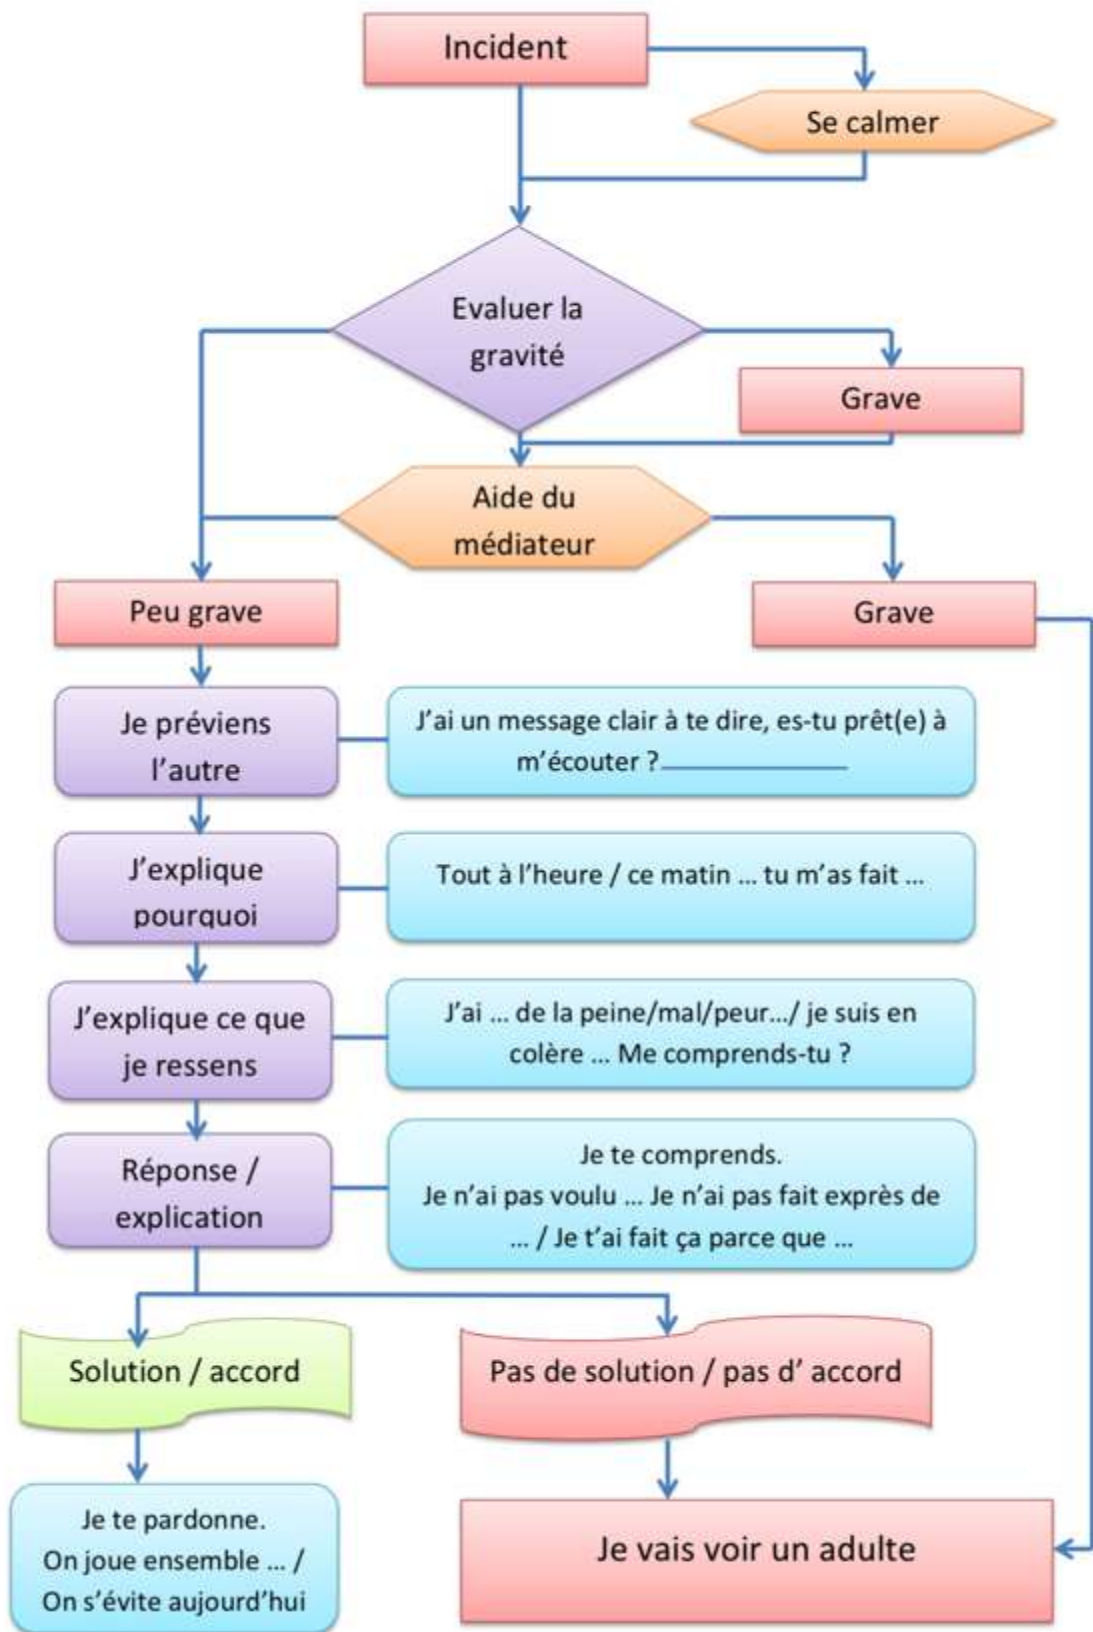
Incident

Se calmer

Evaluer la gravité

Grave

Aide du médiateur

Peu grave

Grave

Je préviens l'autre

J'ai un message clair à te dire, es-tu prêt(e) à m'écouter ?

J'explique pourquoi

Tout à l'heure / ce matin … tu m'as fait …

J'explique ce que je ressens

J'ai … de la peine/mal/peur…/ je suis en colère … Me comprends-tu ?

Réponse / explication

Je te comprends.
Je n'ai pas voulu … Je n'ai pas fait exprès de … / Je t'ai fait ça parce que …

Solution / accord

Pas de solution / pas d' accord

Je te pardonne.
On joue ensemble … / On s'évite aujourd'hui

Je vais voir un adulte